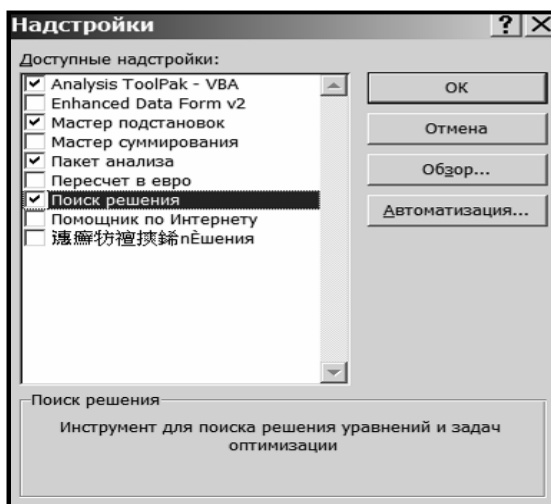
Надстройки

? X

Доступные надстройки:

Analysis ToolPak - VBA
Enhanced Data Form v2
Мастер подстановок
Мастер суммирования
Пакет анализа
Пересчет в евро
Поиск решения
Помощник по Интернету
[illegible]nЁшения

OK

Отмена

Обзор...

Автоматизация...

Поиск решения

Инструмент для поиска решения уравнений и задач оптимизации